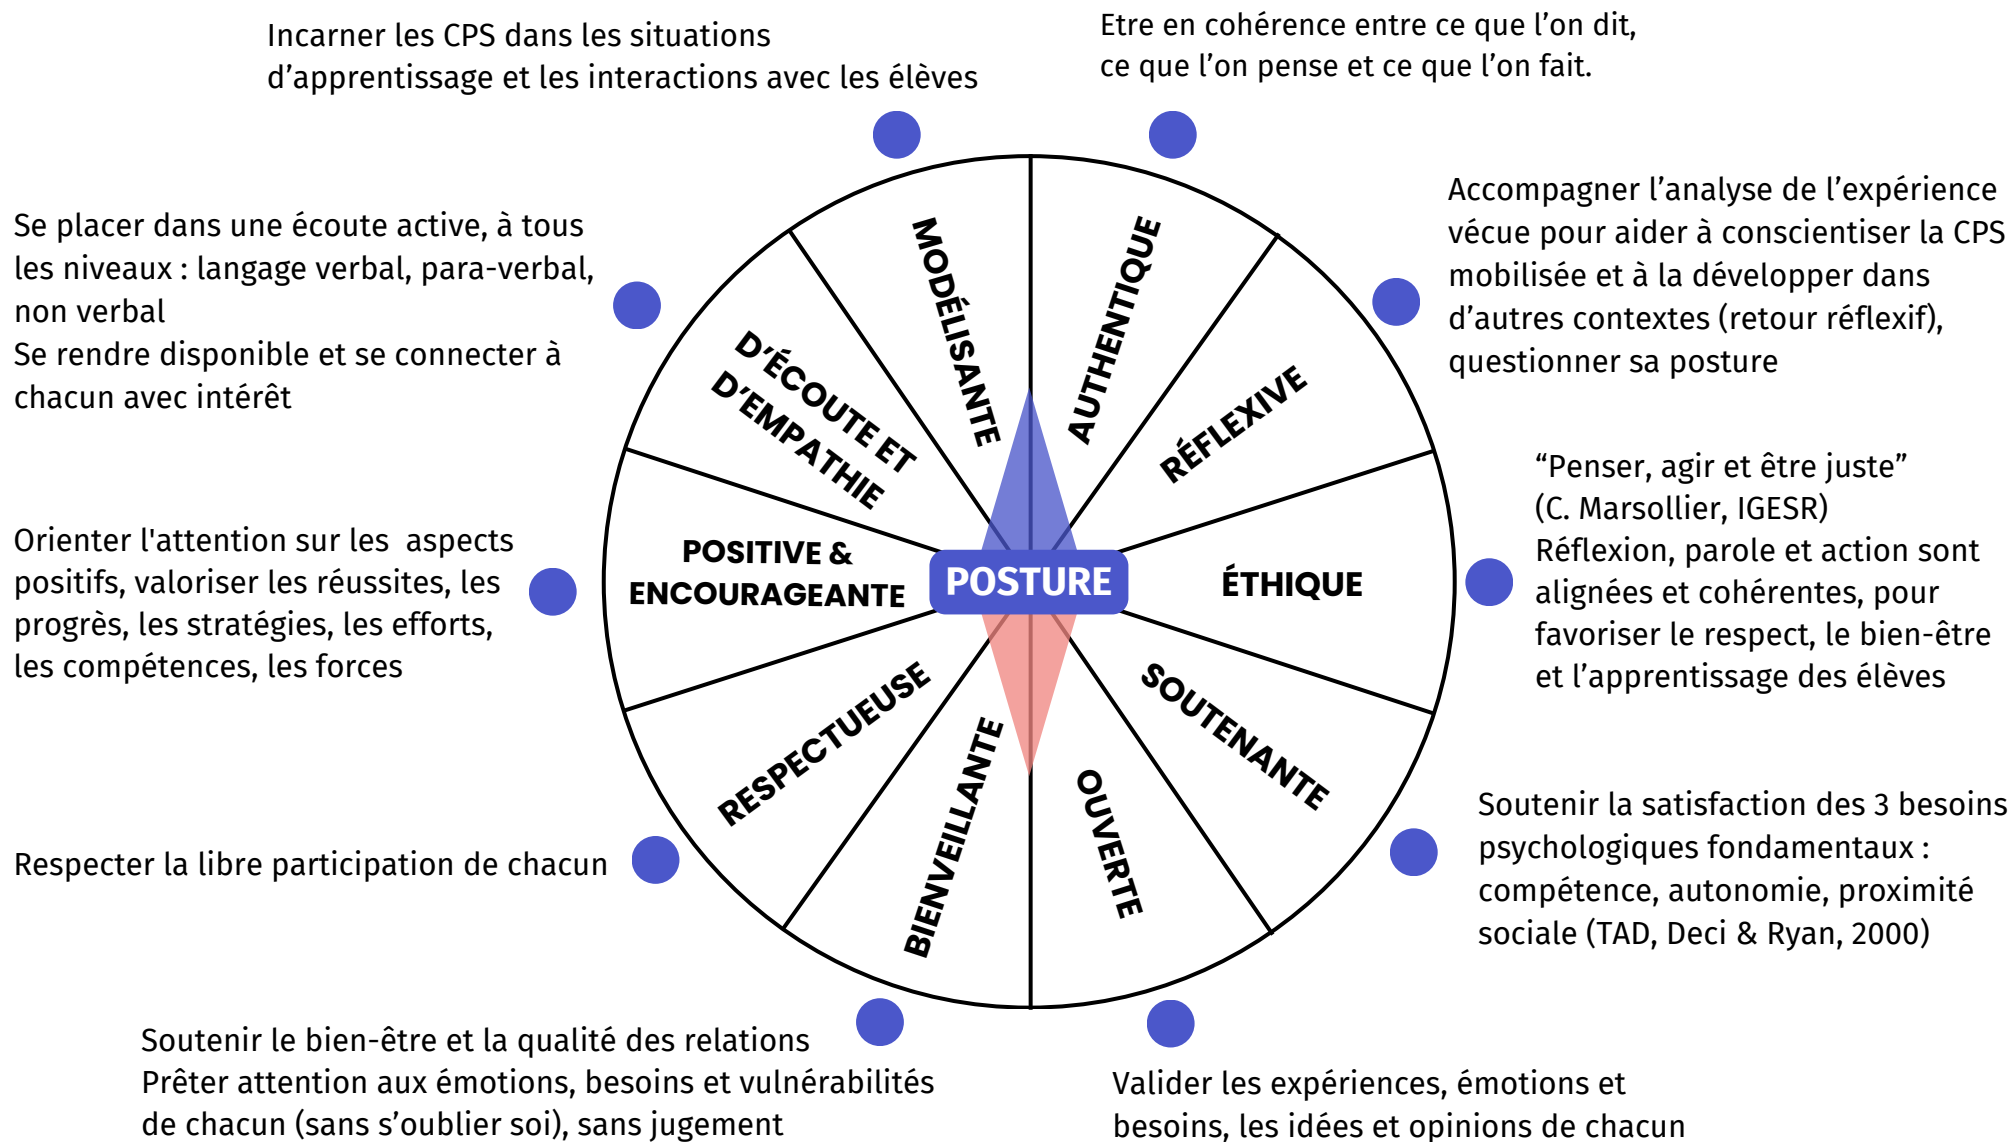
Incarner les CPS dans les situations d’apprentissage et les interactions avec les élèves

Etre en cohérence entre ce que l’on dit, ce que l’on pense et ce que l’on fait.

Se placer dans une écoute active, à tous les niveaux : langage verbal, para-verbal, non verbal
Se rendre disponible et se connecter à chacun avec intérêt

Accompagner l’analyse de l’expérience vécue pour aider à conscientiser la CPS mobilisée et à la développer dans d’autres contextes (retour réflexif), questionner sa posture

MODÉLISANTE

AUTHENTIQUE

D’ÉCOUTE ET D’EMPATHIE

RÉFLEXIVE

POSITIVE & ENCOURAGEANTE

POSTURE

ÉTHIQUE

RESPECTUEUSE

SOUTENANTE

BIENVEILLANTE

OUVERTE

“Penser, agir et être juste” (C. Marsollier, IGESR)
Réflexion, parole et action sont alignées et cohérentes, pour favoriser le respect, le bien-être et l’apprentissage des élèves

Orienter l'attention sur les aspects positifs, valoriser les réussites, les progrès, les stratégies, les efforts, les compétences, les forces

Respecter la libre participation de chacun

Soutenir la satisfaction des 3 besoins psychologiques fondamentaux : compétence, autonomie, proximité sociale (TAD, Deci & Ryan, 2000)

Soutenir le bien-être et la qualité des relations
Prêter attention aux émotions, besoins et vulnérabilités de chacun (sans s’oublier soi), sans jugement

Valider les expériences, émotions et besoins, les idées et opinions de chacun